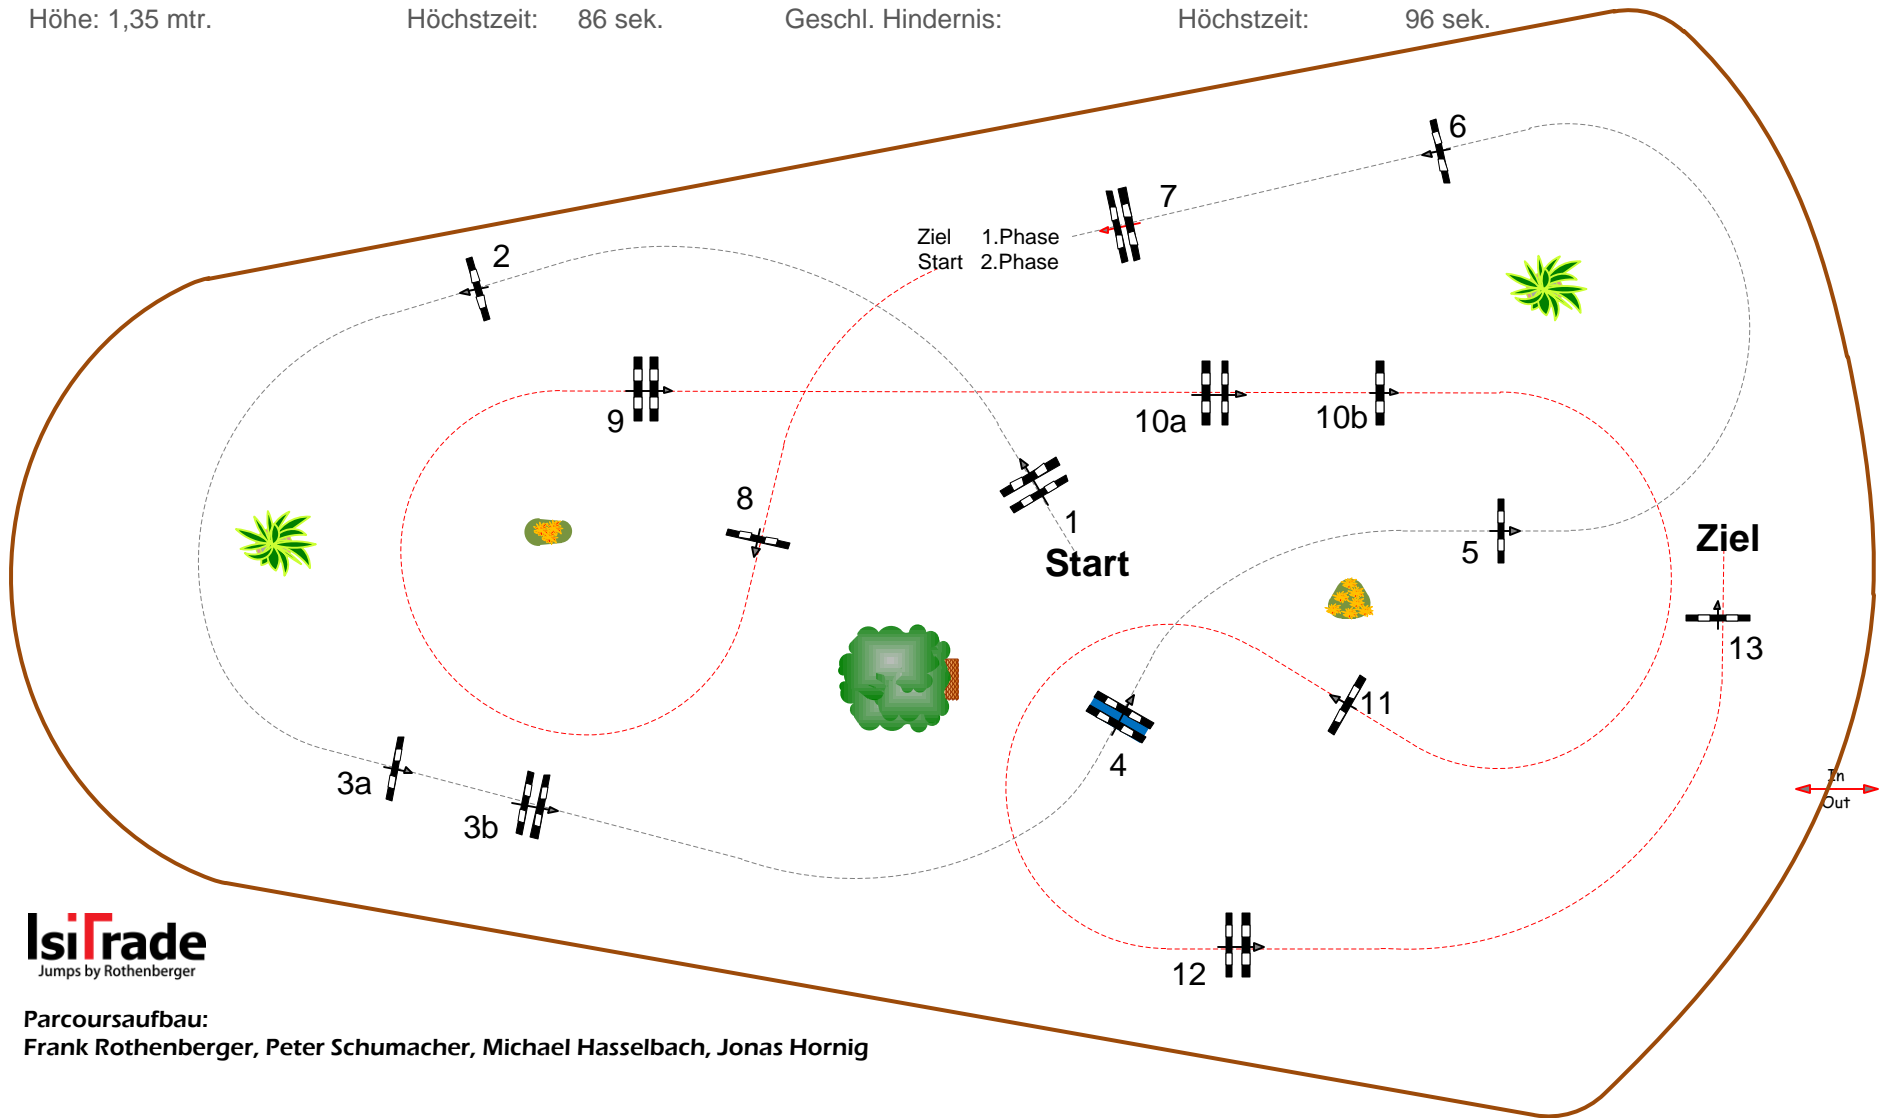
Höhe: 1,35 mtr.	Höchstzeit:	86 sek.	Geschl. Hindernis:	Höchstzeit:	96 sek.

6

7

Ziel 1.Phase
Start 2.Phase

2

9

10a

10b

8

1

Start

5

Ziel

13

11

4

3a

3b

12

In
Out

IsiTrade
Jumps by Rothenberger

Parcoursaufbau:
Frank Rothenberger, Peter Schumacher, Michael Hasselbach, Jonas Hornig